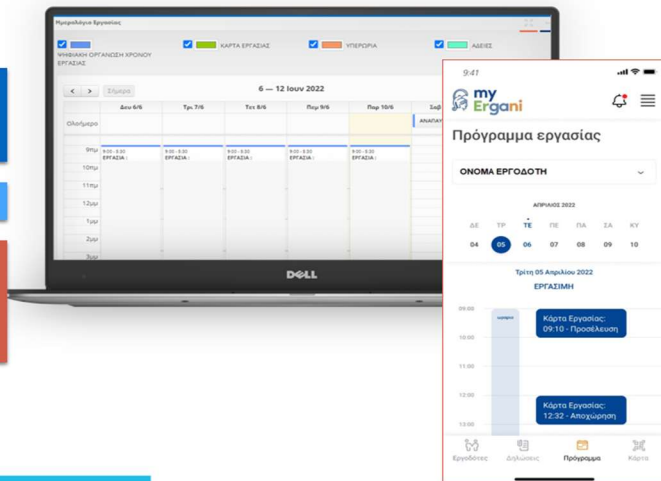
Ημερολόγιο Εργασίας

ΨΗΦΙΑΚΗ ΟΡΓΑΝΩΣΗ ΧΡΟΝΟΥ ΕΡΓΑΣΙΑΣ

ΚΑΡΤΑ ΕΡΓΑΣΙΑΣ

ΥΠΕΡΩΡΙΑ

ΑΔΕΙΕΣ

< > Σήμερα

6 — 12 Ιουν 2022

| | Δευ 6/6 | Τρι 7/6 | Τετ 8/6 | Πεμ 9/6 | Παρ 10/6 | Σαβ |
|---|---|---|---|---|---|---|
| Ολοήμερο | | | | | | ΑΝΑΠΑ |
| 9πμ | 9:00 - 5:30 ΕΡΓΑΣΙΑ : | 9:00 - 5:30 ΕΡΓΑΣΙΑ : | 9:00 - 5:30 ΕΡΓΑΣΙΑ : | 9:00 - 5:30 ΕΡΓΑΣΙΑ : | 9:00 - 5:30 ΕΡΓΑΣΙΑ : | |
| 10πμ | | | | | | |
| 11πμ | | | | | | |
| 12μμ | | | | | | |
| 1μμ | | | | | | |
| 2μμ | | | | | | |
| 3μμ | | | | | | |

DELL

9:41

my Ergani

Πρόγραμμα εργασίας

ΟΝΟΜΑ ΕΡΓΟΔΟΤΗ

ΑΠΡΙΛΙΟΣ 2022

| ΔΕ | ΤΡ | ΤΕ | ΠΕ | ΠΑ | ΣΑ | ΚΥ |
|---|---|---|---|---|---|---|
| 04 | 05 | 06 | 07 | 08 | 09 | 10 |

Τρίτη 05 Απριλίου 2022

ΕΡΓΑΣΙΜΗ

09:00
10:00
11:00
12:00
13:00

εργασία

Κάρτα Εργασίας: 09:10 - Προσέλευση

Κάρτα Εργασίας: 12:32 - Αποχώρηση

Εργοδότες

Δηλώσεις

Πρόγραμμα

Κάρτα